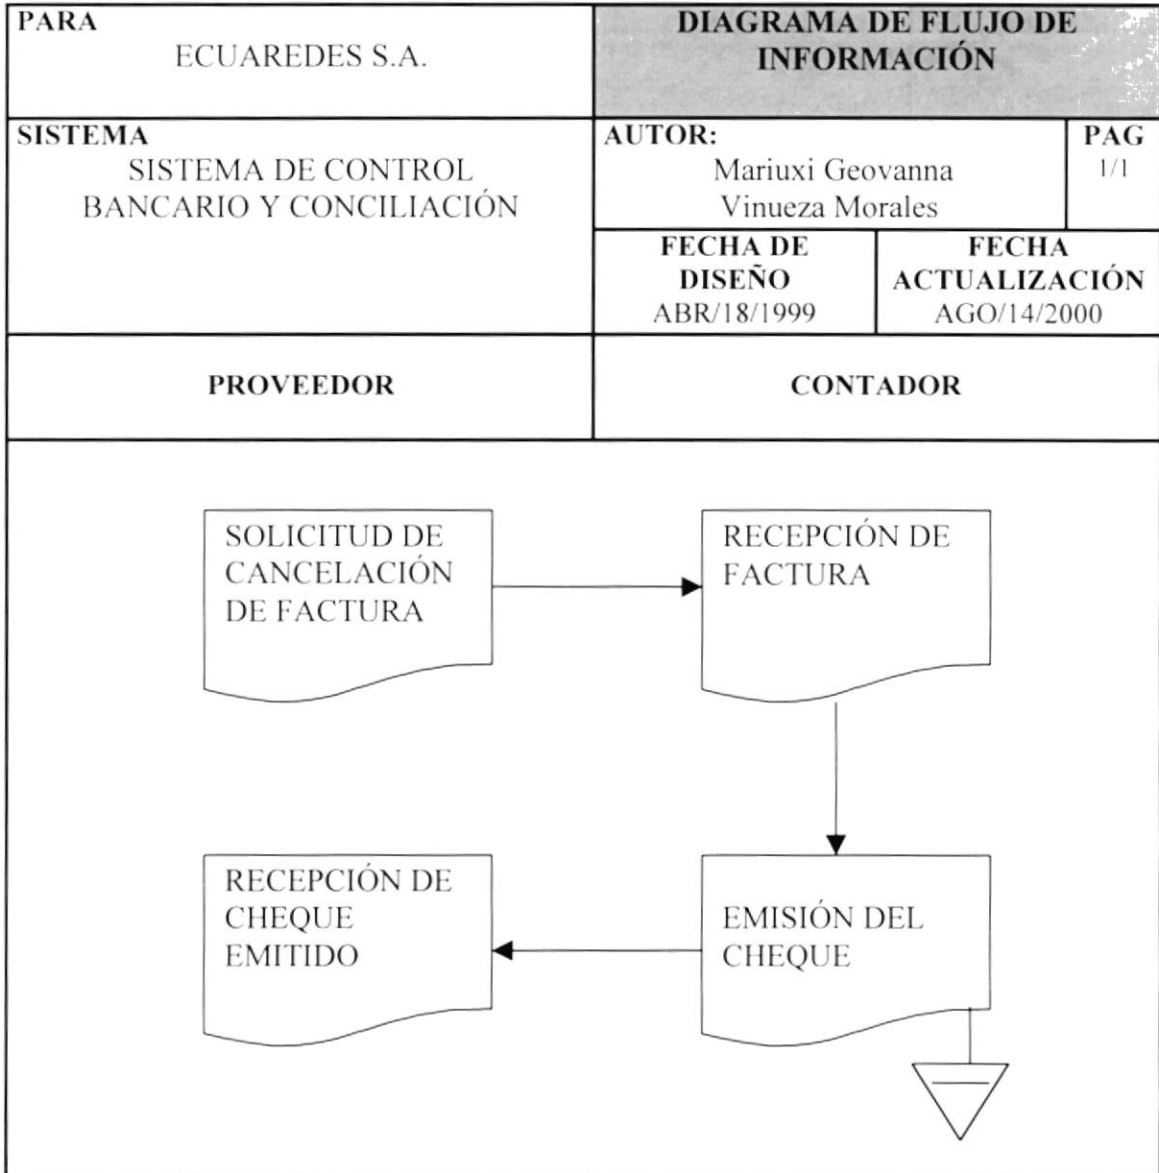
PARA
ECUAREDES S.A.

DIAGRAMA DE FLUJO DE INFORMACIÓN

SISTEMA
SISTEMA DE CONTROL BANCARIO Y CONCILIACIÓN

AUTOR:
Mariuxi Geovanna Vinueza Morales

PAG
1/1

FECHA DE DISEÑO
ABR/18/1999

FECHA ACTUALIZACIÓN
AGO/14/2000

PROVEEDOR

CONTADOR

SOLICITUD DE CANCELACIÓN DE FACTURA

RECEPCIÓN DE FACTURA

RECEPCIÓN DE CHEQUE EMITIDO

EMISIÓN DEL CHEQUE